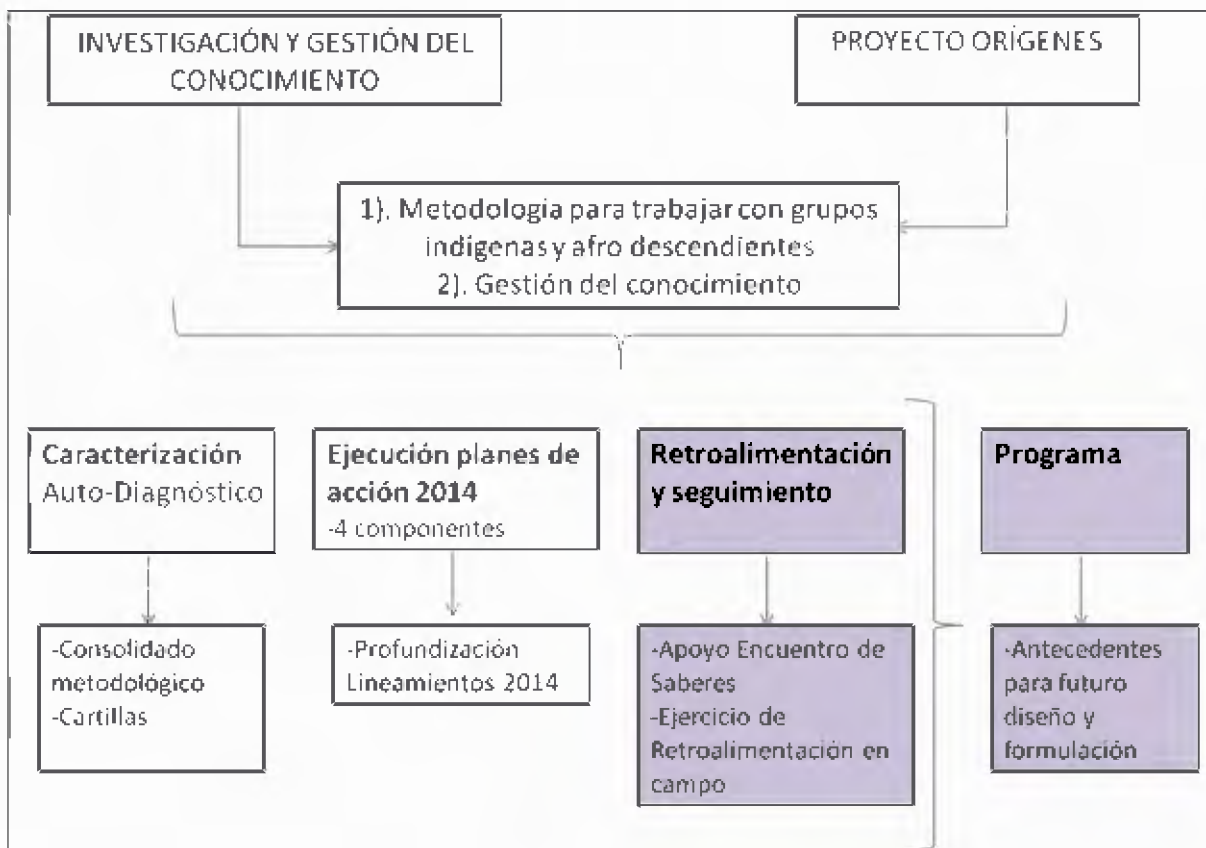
INVESTIGACIÓN Y GESTIÓN DEL CONOCIMIENTO

PROYECTO ORÍGENES

1). Metodologia para trabajar con grupos indigenas y afro descendientes
2). Gestión del conocimiento

Caracterización Auto-Diagnóstico

Ejecución planes de acción 2014
-4 componentes

Retroalimentación y seguimiento

Programa

-Consolidado metodológico
-Cartillas

-Profundización Lineamientos 2014

-Apoyo Encuentro de Saberes
-Ejercicio de Retroalimentación en campo

-Antecedentes para futuro diseño y formulación